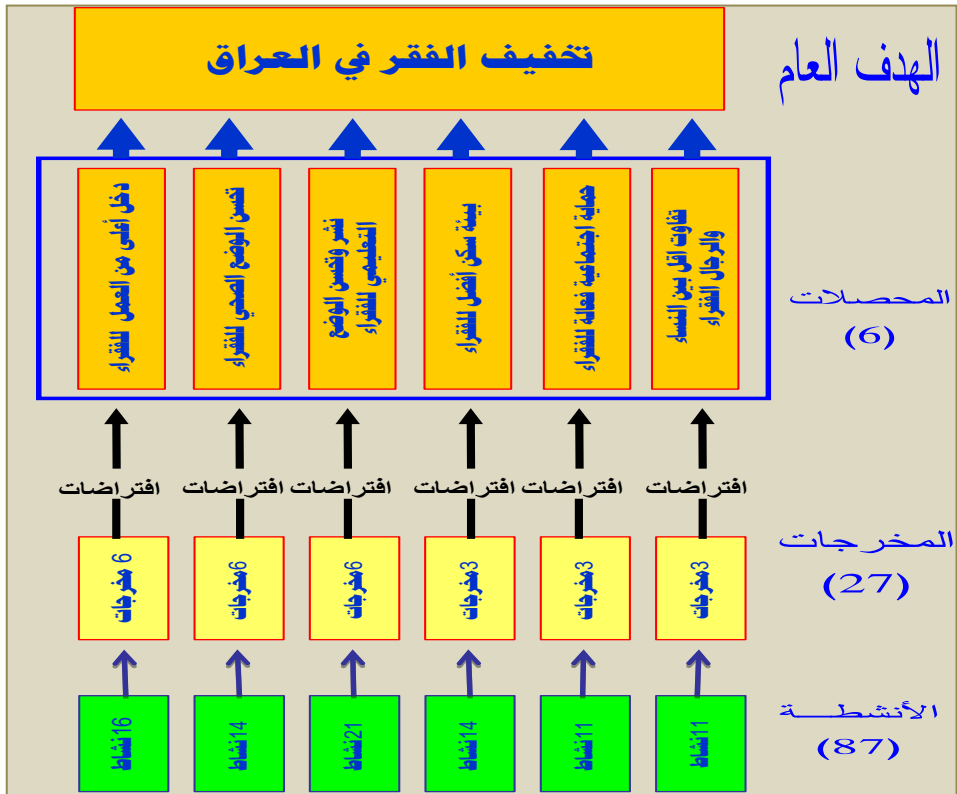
الهدف العام

تخفيف الفقر في العراق

المحصلات
(6)

تفاوت أقل بين النساء والرجال الفقراء

حماية اجتماعية فعالة للفقراء

بيئة سكن أفضل للفقراء

نشر وتحسين الوضع التعليمي للفقراء

تحسين الوضع الصحي للفقراء

دخل أعلى من العمل للفقراء

افتراضات افتراضات افتراضات افتراضات افتراضات افتراضات

المخرجات
(27)

3مخرجات

3مخرجات

3مخرجات

6مخرجات

6مخرجات

6 مخرجات

الأنشطـــة
(87)

11نشاط

11نشاط

14نشاط

21نشاط

14نشاط

16نشاط